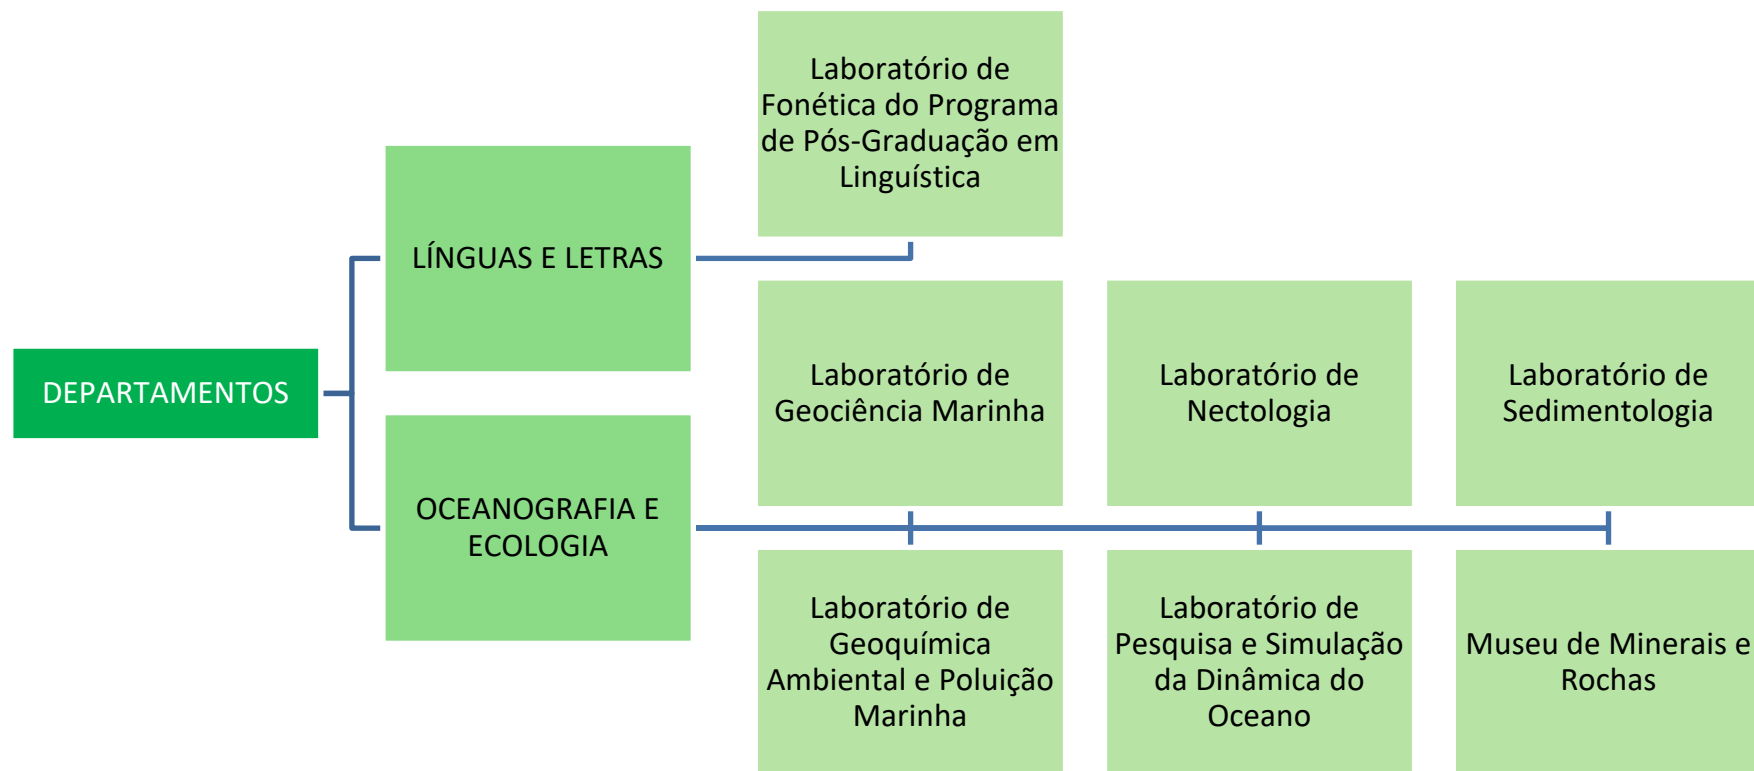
DEPARTAMENTOS

LÍNGUAS E LETRAS

Laboratório de Fonética do Programa de Pós-Graduação em Linguística

OCEANOGRAFIA E ECOLOGIA

Laboratório de Geociência Marinha

Laboratório de Nectologia

Laboratório de Sedimentologia

Laboratório de Geoquímica Ambiental e Poluição Marinha

Laboratório de Pesquisa e Simulação da Dinâmica do Oceano

Museu de Minerais e Rochas